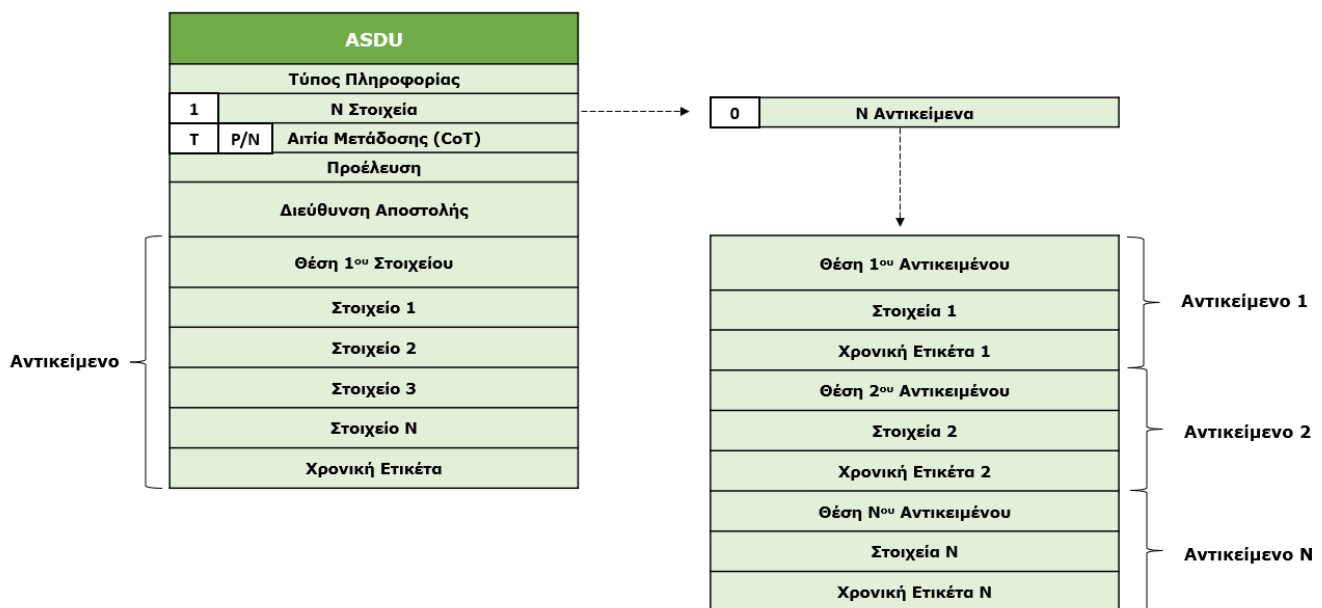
ASDU

Τύπος Πληροφορίας

1 | Ν Στοιχεία

T | P/N | Αιτία Μετάδοσης (CoT)

Προέλευση

Διεύθυνση Αποστολής

Θέση 1$^{ου}$ Στοιχείου

Στοιχείο 1

Στοιχείο 2

Στοιχείο 3

Στοιχείο Ν

Χρονική Ετικέτα

Αντικείμενο

0 | Ν Αντικείμενα

Θέση 1$^{ου}$ Αντικειμένου

Στοιχεία 1

Χρονική Ετικέτα 1

Αντικείμενο 1

Θέση 2$^{ου}$ Αντικειμένου

Στοιχεία 2

Χρονική Ετικέτα 2

Αντικείμενο 2

Θέση Ν$^{ου}$ Αντικειμένου

Στοιχεία Ν

Χρονική Ετικέτα Ν

Αντικείμενο Ν